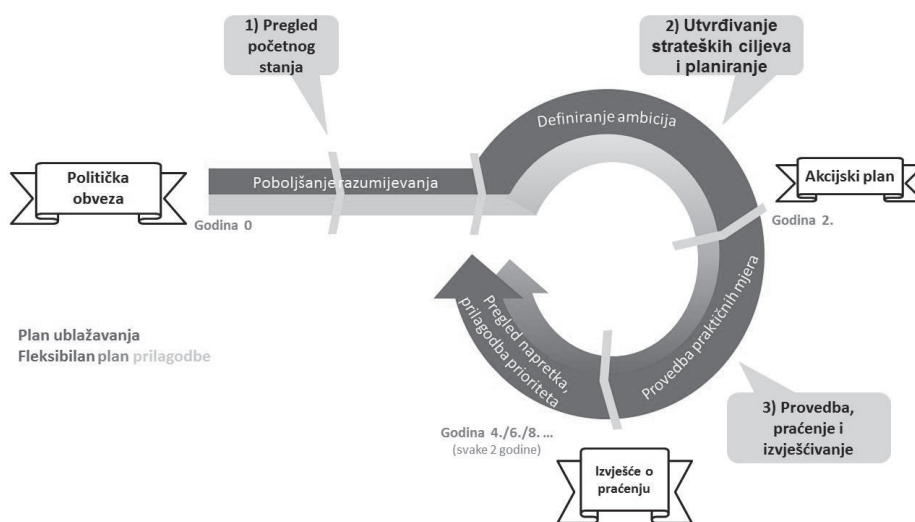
1) Pregled početnog stanja

2) Utvrđivanje strateških ciljeva i planiranje

Politička obveza

Poboljšanje razumijevanja

Definiranje ambicija

Akcijski plan

Godina 0

Godina 2.

Provedba praktičnih mjera

Pregled napretka, prilagodba prioriteta

Plan ublažavanja
Fleksibilan plan prilagodbe

3) Provedba, praćenje i izvješćivanje

Godina 4./6./8. ...
(svake 2 godine)

Izvješće o praćenju